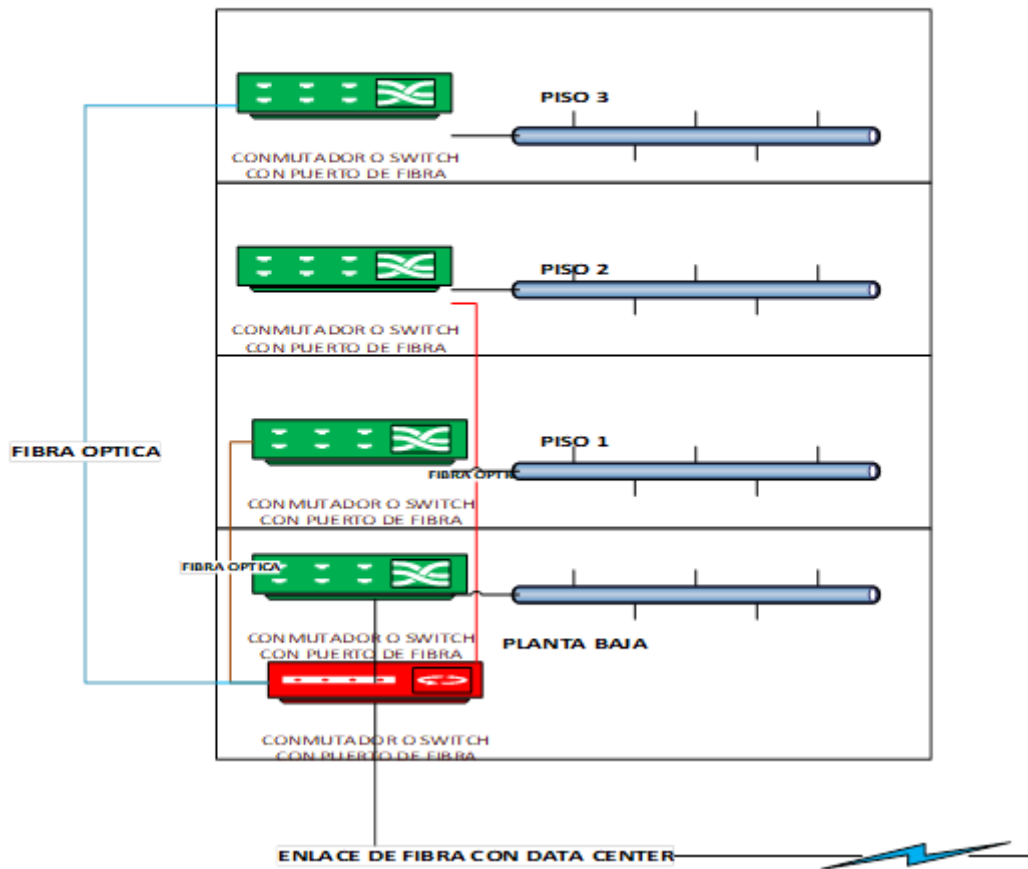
PISO 3

CONMUTADOR O SWITCH
CON PUERTO DE FIBRA

PISO 2

CONMUTADOR O SWITCH
CON PUERTO DE FIBRA

FIBRA OPTICA

PISO 1

FIBRA OPTIC

CONMUTADOR O SWITCH
CON PUERTO DE FIBRA

FIBRA OPTICA

CONMUTADOR O SWITCH
CON PUERTO DE FIBRA

PLANTA BAJA

CONMUTADOR O SWITCH
CON PUERTO DE FIBRA

ENLACE DE FIBRA CON DATA CENTER